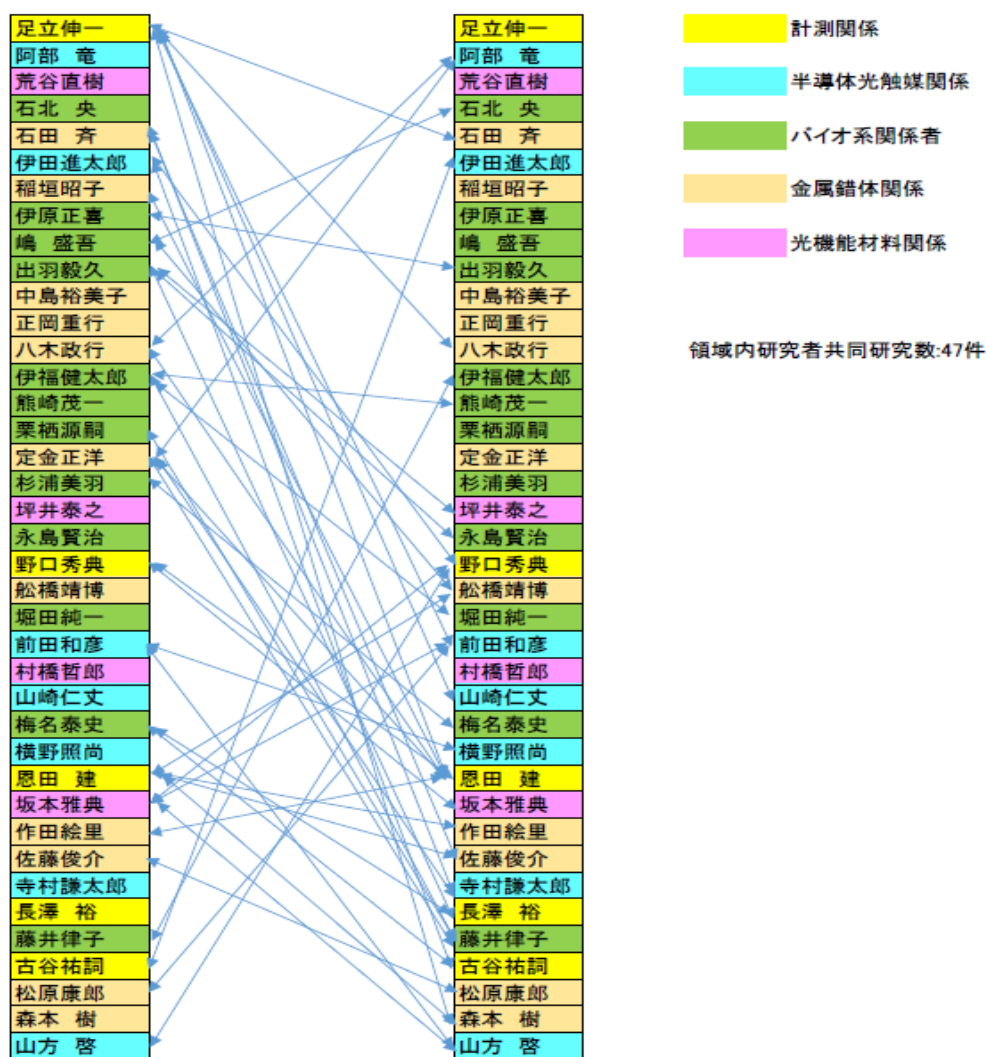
足立伸一
阿部 竜
荒谷直樹
石北 央
石田 斉
伊田進太郎
稲垣昭子
伊原正喜
嶋 盛吾
出羽毅久
中島裕美子
正岡重行
八木政行
伊福健太郎
熊崎茂一
栗栖源嗣
定金正洋
杉浦美羽
坪井泰之
永島賢治
野口秀典
舩橋靖博
堀田純一
前田和彦
村橋哲郎
山崎仁丈
梅名泰史
横野照尚
恩田 建
坂本雅典
作田絵里
佐藤俊介
寺村謙太郎
長澤 裕
藤井律子
古谷祐詞
松原康郎
森本 樹
山方 啓

足立伸一
阿部 竜
荒谷直樹
石北 央
石田 斉
伊田進太郎
稲垣昭子
伊原正喜
嶋 盛吾
出羽毅久
中島裕美子
正岡重行
八木政行
伊福健太郎
熊崎茂一
栗栖源嗣
定金正洋
杉浦美羽
坪井泰之
永島賢治
野口秀典
舩橋靖博
堀田純一
前田和彦
村橋哲郎
山崎仁丈
梅名泰史
横野照尚
恩田 建
坂本雅典
作田絵里
佐藤俊介
寺村謙太郎
長澤 裕
藤井律子
古谷祐詞
松原康郎
森本 樹
山方 啓

計測関係
半導体光触媒関係
バイオ系関係者
金属錯体関係
光機能材料関係

領域内研究者共同研究数:47件